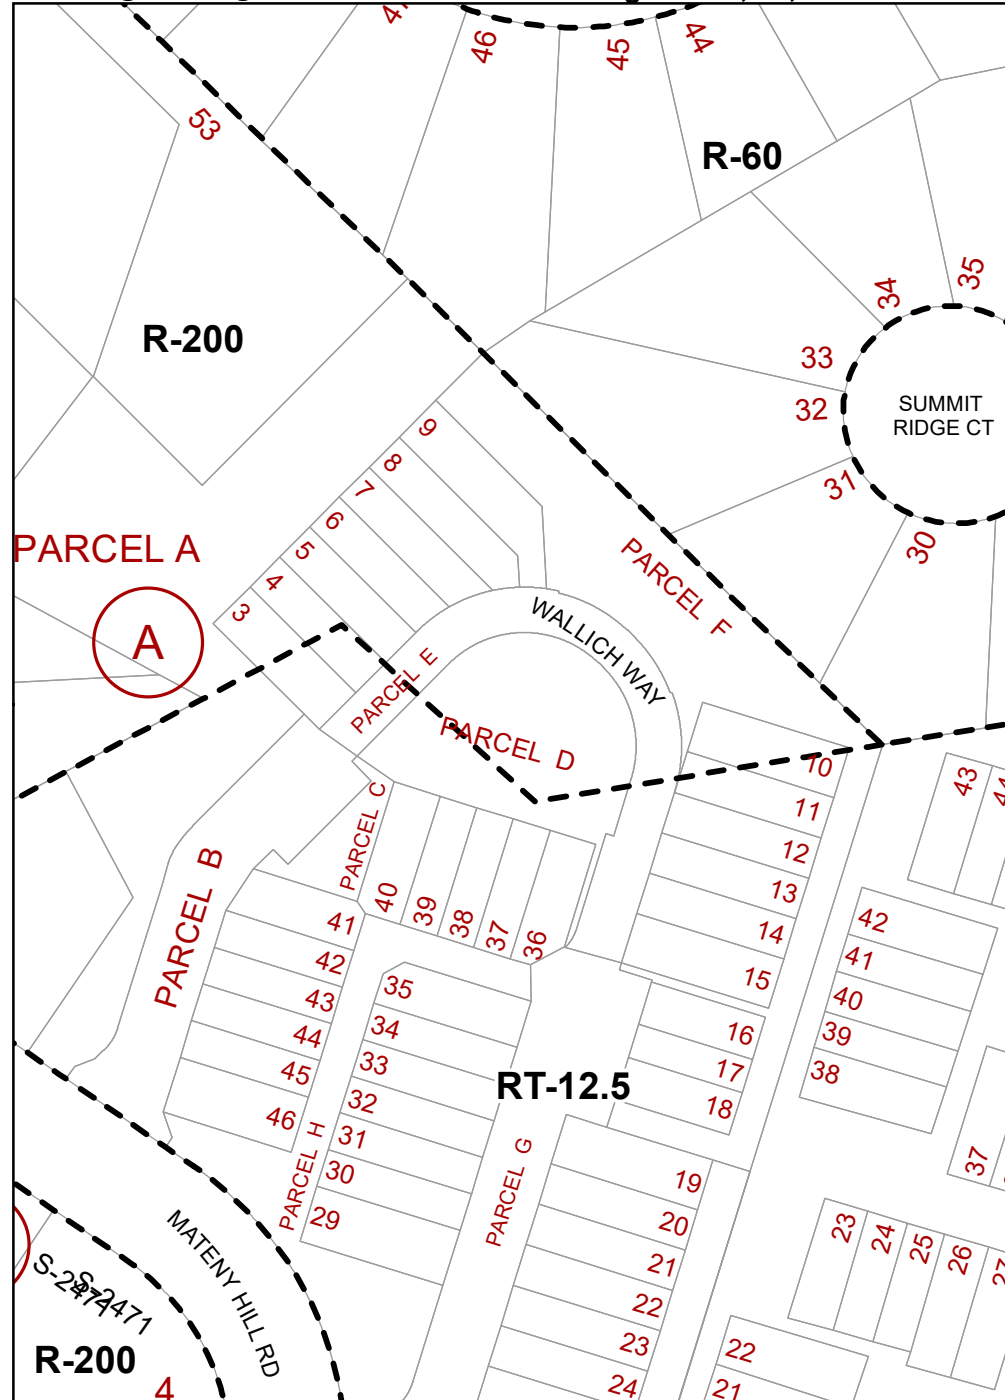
47 46 45 44

53

R-60

R-200

34 35

33

32

SUMMIT RIDGE CT

31

30

PARCEL A

A

9 8 7 6 5 4 3

PARCEL F

WALLICH WAY

PARCEL E

PARCEL D

10 11 12 13 14 15

43 44

PARCEL B

PARCEL C

40 39 38 37 36

41 42 43 44 45 46

35 34 33 32 31 30 29

PARCEL H

16 17 18

42 41 40 39 38

RT-12.5

PARCEL G

19 20 21 22 23 24

37

23 24 25 26 27

22 21

S-2471

S-2471

MATENY HILL RD

R-200

4